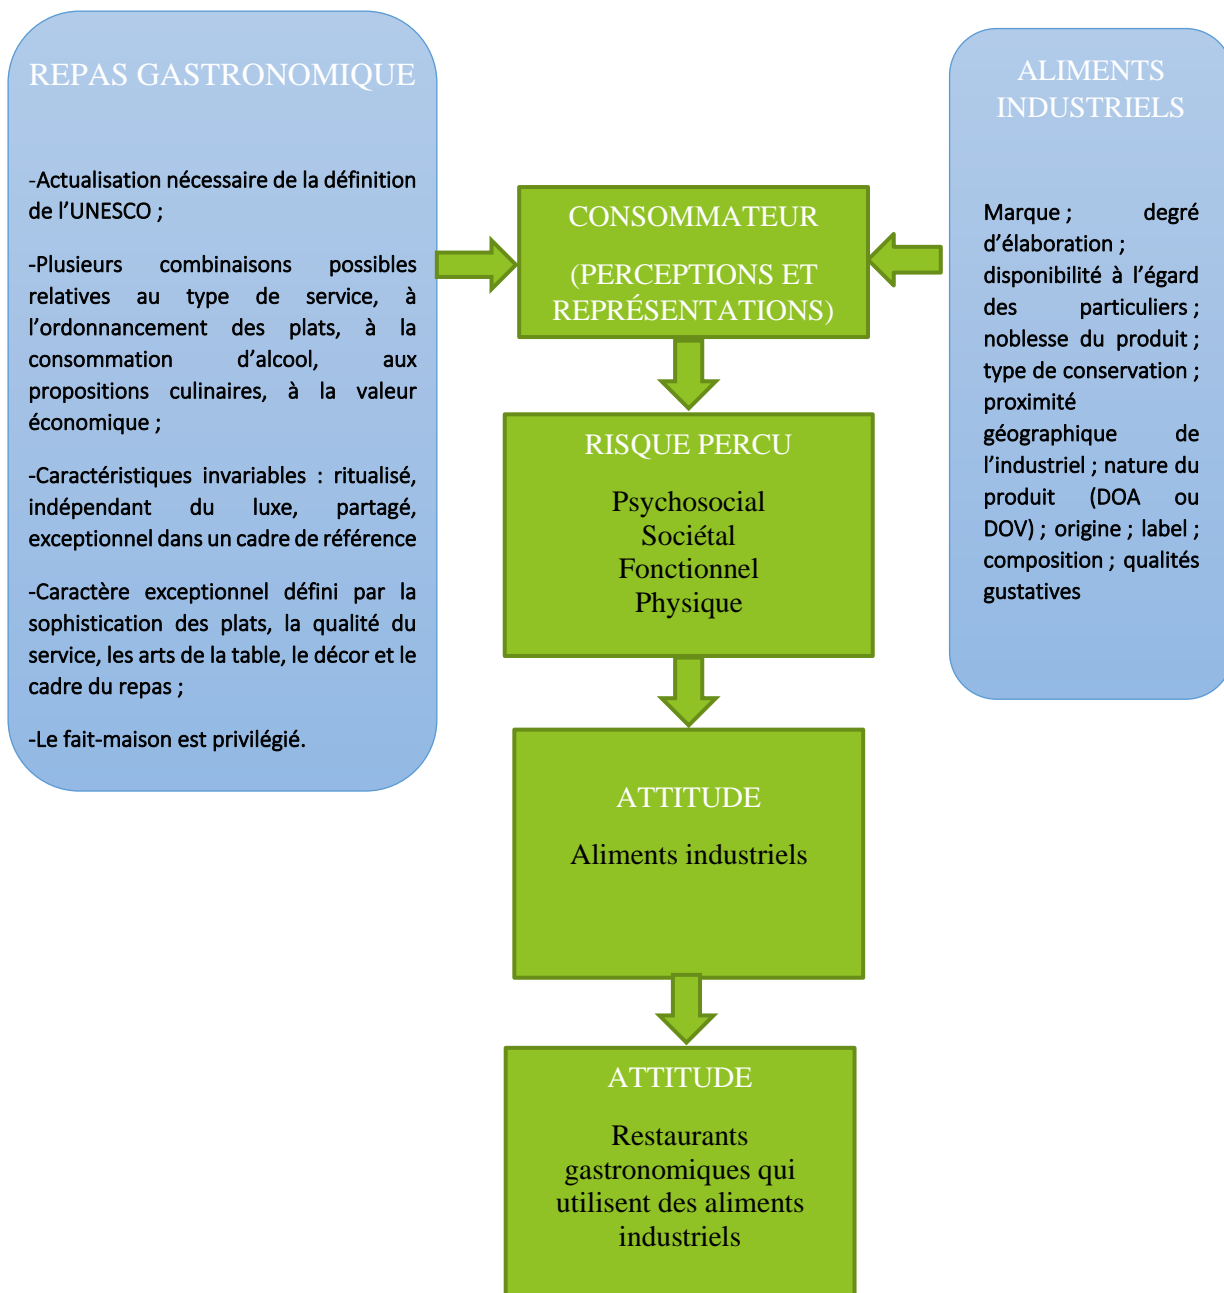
REPAS GASTRONOMIQUE

-Actualisation nécessaire de la définition de l'UNESCO ;

-Plusieurs combinaisons possibles relatives au type de service, à l'ordonnancement des plats, à la consommation d'alcool, aux propositions culinaires, à la valeur économique ;

-Caractéristiques invariables : ritualisé, indépendant du luxe, partagé, exceptionnel dans un cadre de référence

-Caractère exceptionnel défini par la sophistication des plats, la qualité du service, les arts de la table, le décor et le cadre du repas ;

-Le fait-maison est privilégié.

CONSOMMATEUR

(PERCEPTIONS ET REPRÉSENTATIONS)

ALIMENTS INDUSTRIELS

Marque ; degré d'élaboration ; disponibilité à l'égard des particuliers ; noblesse du produit ; type de conservation ; proximité géographique de l'industriel ; nature du produit (DOA ou DOV) ; origine ; label ; composition ; qualités gustatives

RISQUE PERCU

Psychosocial
Sociétal
Fonctionnel
Physique

ATTITUDE

Aliments industriels

ATTITUDE

Restaurants gastronomiques qui utilisent des aliments industriels